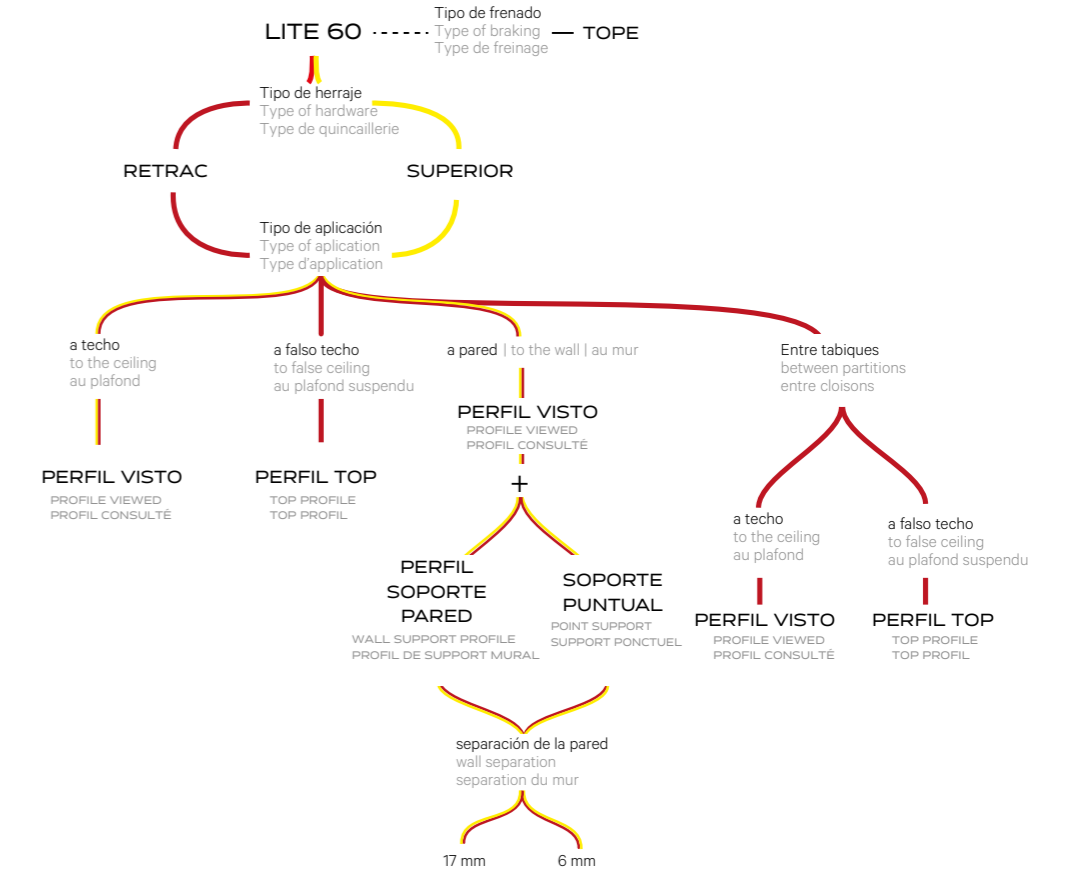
LITE 60

Tipo de frenado
Type of braking
Type de freinage

TOPE

Tipo de herraje
Type of hardware
Type de quincaillerie

RETRAC

SUPERIOR

Tipo de aplicación
Type of aplication
Type d'application

a techo
to the ceiling
au plafond

PERFIL VISTO
PROFILE VIEWED
PROFIL CONSULTÉ

a falso techo
to false ceiling
au plafond suspendu

PERFIL TOP
TOP PROFILE
TOP PROFIL

a pared | to the wall | au mur

PERFIL VISTO
PROFILE VIEWED
PROFIL CONSULTÉ

+

PERFIL SOPORTE PARED
WALL SUPPORT PROFILE
PROFIL DE SUPPORT MURAL

SOPORTE PUNTUAL
POINT SUPPORT
SUPPORT PONCTUEL

separación de la pared
wall separation
separation du mur

17 mm

6 mm

Entre tabiques
between partitions
entre cloisons

a techo
to the ceiling
au plafond

PERFIL VISTO
PROFILE VIEWED
PROFIL CONSULTÉ

a falso techo
to false ceiling
au plafond suspendu

PERFIL TOP
TOP PROFILE
TOP PROFIL